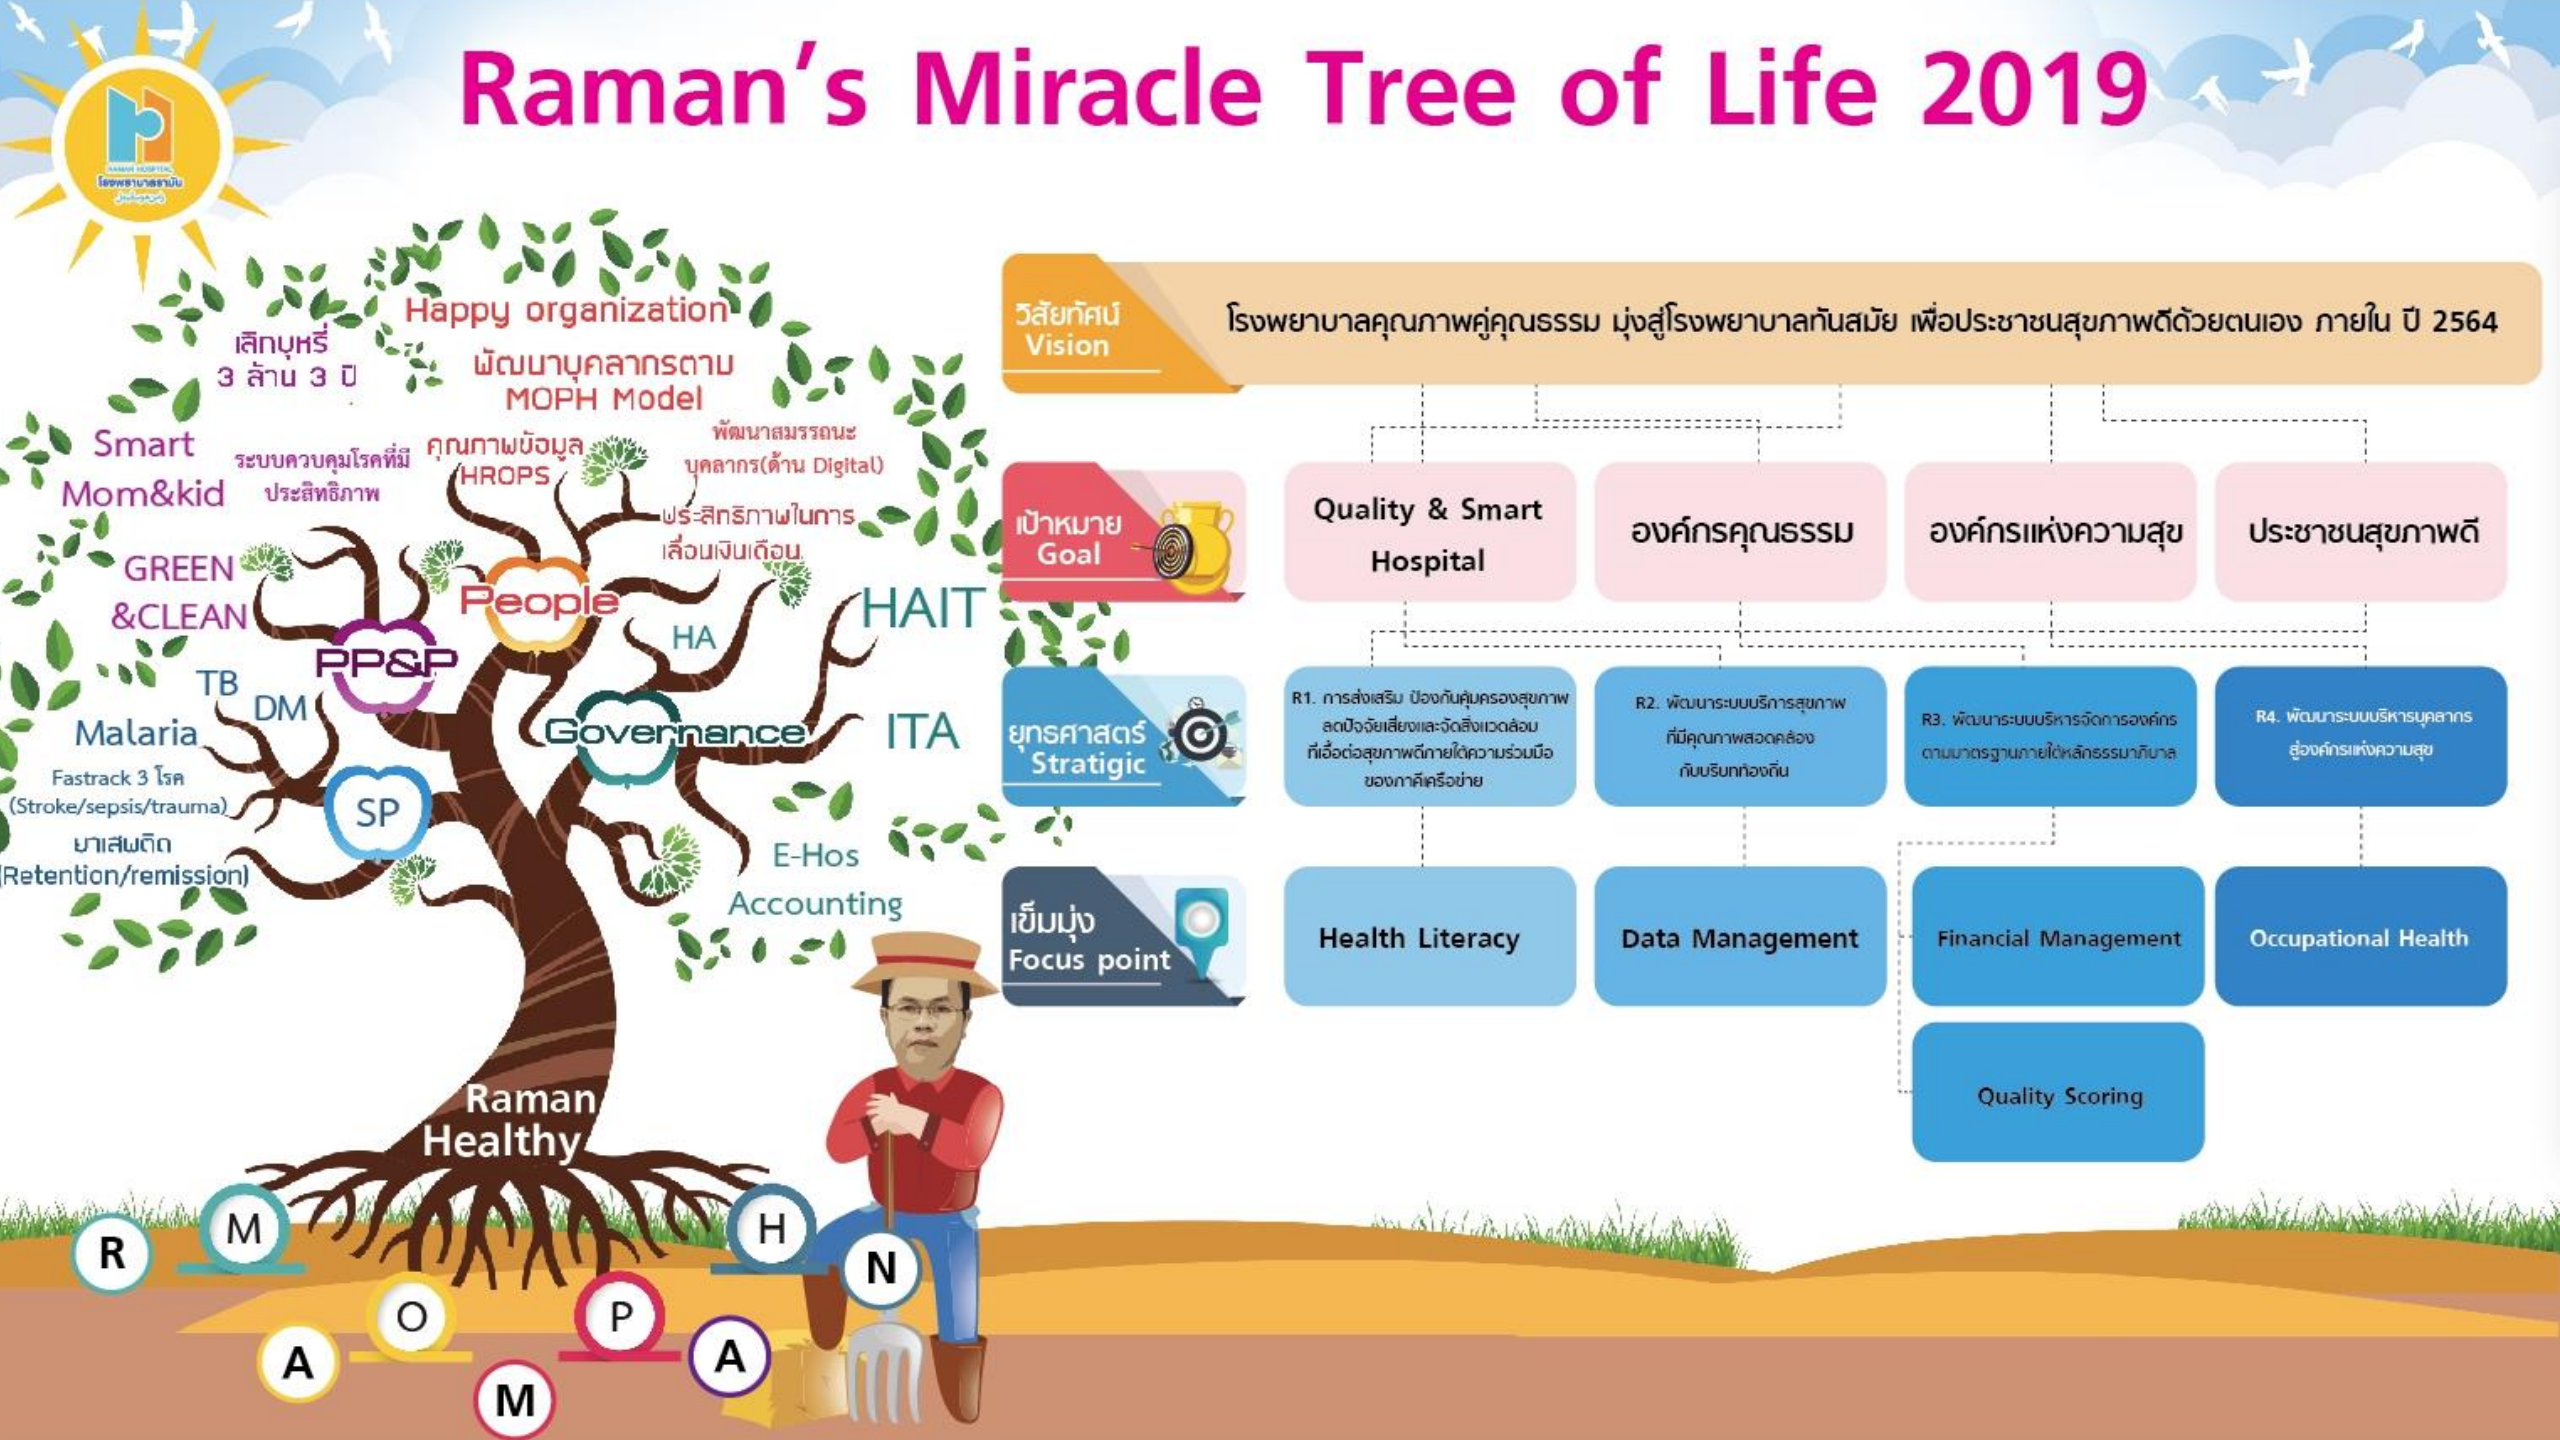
Raman's Miracle Tree of Life 2019

RAMAN HOSPITAL
โรงพยาบาลรามัน

Happy organization
เลิกบุหรี่ 3 ล้าน 3 ปี
พัฒนาบุคลากรตาม MOPH Model
Smart Mom&kid
ระบบควบคุมโรคที่มีประสิทธิภาพ
คุณภาพข้อมูล HROPS
พัฒนาสมรรถนะบุคลากร(ด้าน Digital)
ประสิทธิภาพในการเลื่อนเงินเดือน
GREEN &CLEAN
People
HAIT
HA
PP&P
TB
DM
Malaria
Governance
ITA
Fastrack 3 โรค (Stroke/sepsis/trauma)
SP
ยาเสพติด (Retention/remission)
E-Hos
Accounting
Raman Healthy
R M O A M P H A N

วิสัยทัศน์ Vision
โรงพยาบาลคุณภาพคู่คุณธรรม มุ่งสู่โรงพยาบาลทันสมัย เพื่อประชาชนสุขภาพดีด้วยตนเอง ภายใน ปี 2564

เป้าหมาย Goal
Quality & Smart Hospital
องค์กรคุณธรรม
องค์กรแห่งความสุข
ประชาชนสุขภาพดี

ยุทธศาสตร์ Stratigic
R1. การส่งเสริม ป้องกันคุ้มครองสุขภาพ ลดปัจจัยเสี่ยงและจัดสิ่งแวดล้อมที่เอื้อต่อสุขภาพดีภายใต้ความร่วมมือของภาคีเครือข่าย
R2. พัฒนาระบบบริการสุขภาพที่มีคุณภาพสอดคล้องกับบริบทท้องถิ่น
R3. พัฒนาระบบบริหารจัดการองค์กรตามมาตรฐานภายใต้หลักธรรมาภิบาล
R4. พัฒนาระบบบริหารบุคลากรสู่องค์กรแห่งความสุข

เข็มมุ่ง Focus point
Health Literacy
Data Management
Financial Management
Occupational Health
Quality Scoring